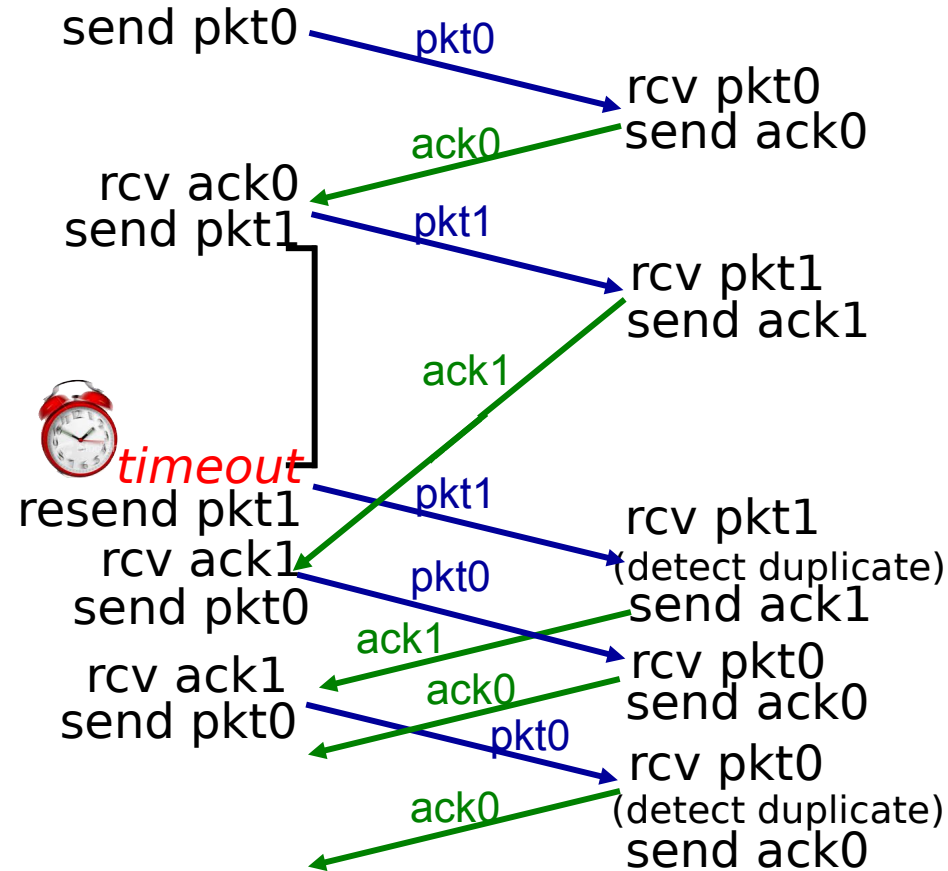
send pkt0
pkt0
rcv pkt0
send ack0
ack0
rcv ack0
send pkt1
pkt1
rcv pkt1
send ack1
ack1
timeout
resend pkt1
pkt1
rcv pkt1
(detect duplicate)
rcv ack1
send pkt0
pkt0
send ack1
ack1
rcv pkt0
rcv ack1
send pkt0
ack0
send ack0
pkt0
rcv pkt0
(detect duplicate)
ack0
send ack0